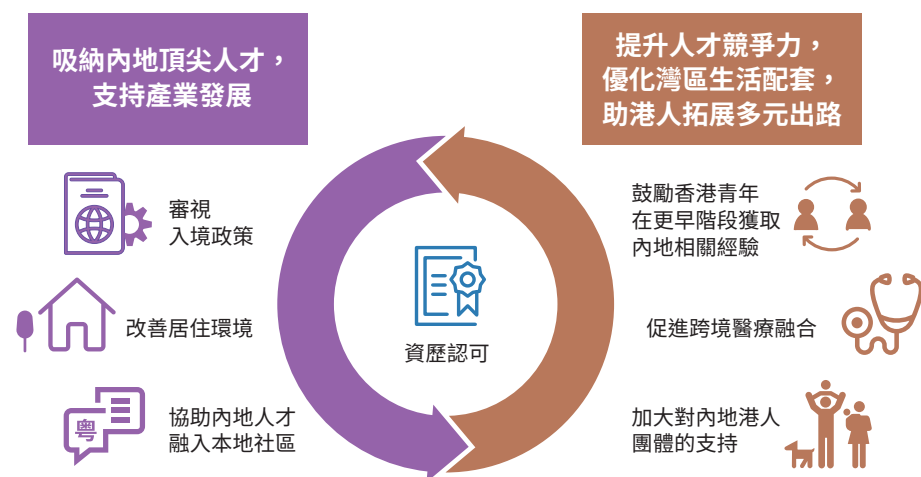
吸納內地頂尖人才，支持產業發展

審視入境政策

改善居住環境

粵

協助內地人才融入本地社區

提升人才競爭力，優化灣區生活配套，助港人拓展多元出路

鼓勵香港青年在更早階段獲取內地相關經驗

促進跨境醫療融合

加大對內地港人團體的支持

資歷認可